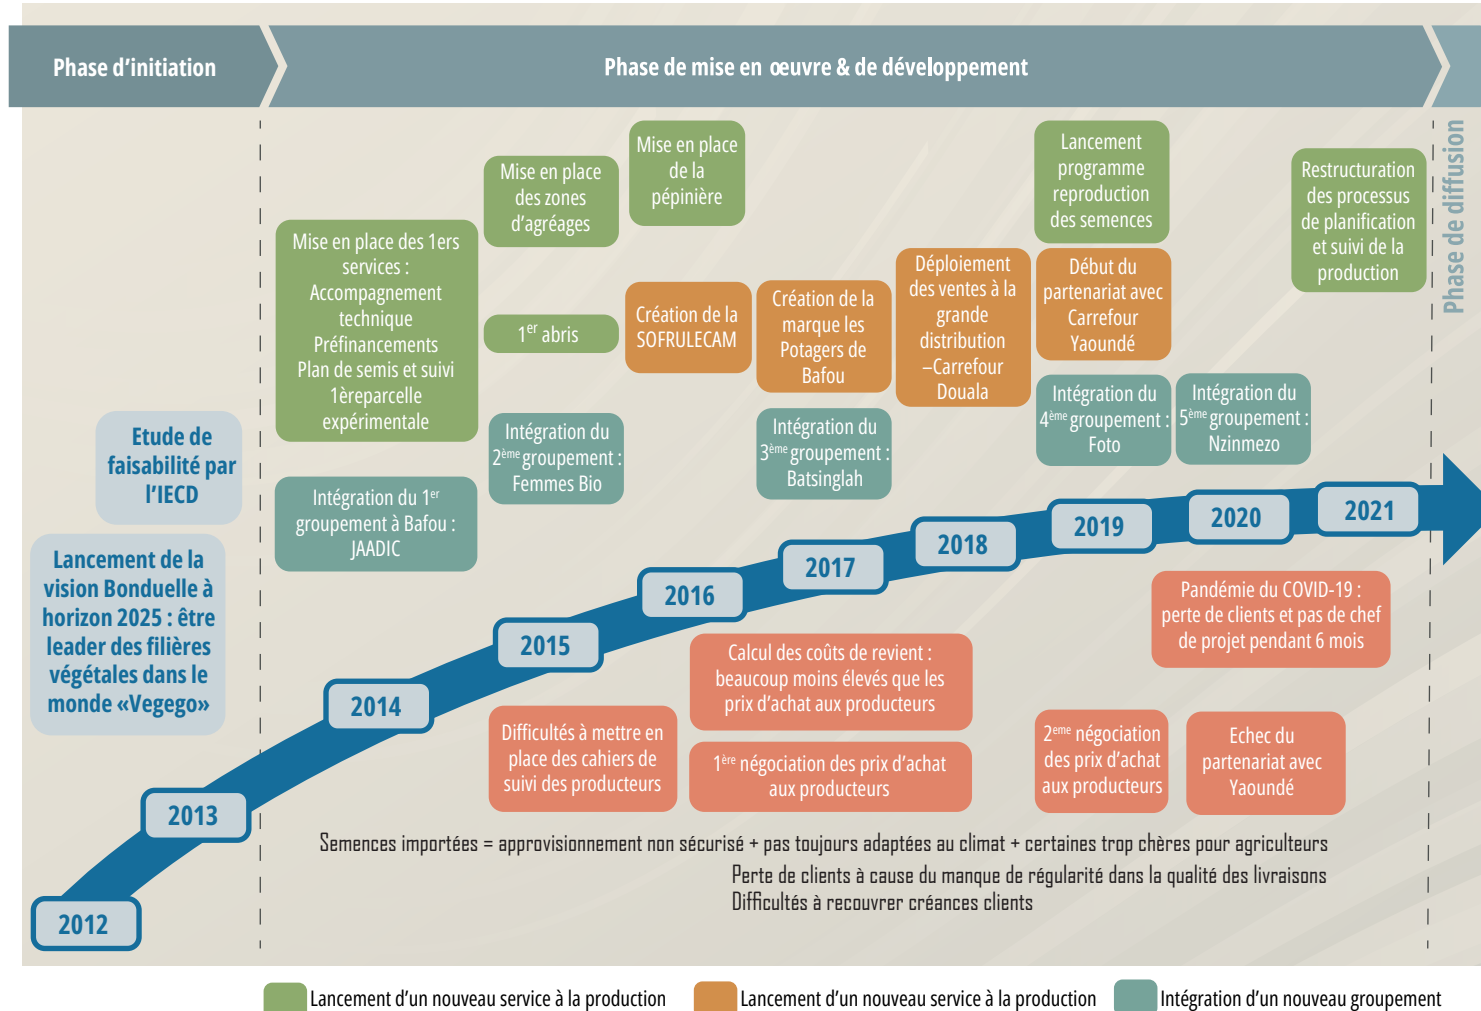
Phase d'initiation

Phase de mise en œuvre & de développement

Phase de diffusion

Etude de faisabilité par l'IECD

Lancement de la vision Bonduelle à horizon 2025 : être leader des filières végétales dans le monde «Vegego»

Mise en place des 1ers services : Accompagnement technique Préfinancements Plan de semis et suivi 1èreparcelle expérimentale

Intégration du 1$^{er}$ groupement à Bafou : JAADIC

Mise en place des zones d'agréages

$1^{er}$ abris

Intégration du 2$^{ème}$ groupement : Femmes Bio

Mise en place de la pépinière

Création de la SOFRULECAM

Création de la marque les Potagers de Bafou

Intégration du 3$^{ème}$ groupement : Batsinglah

Déploiement des ventes à la grande distribution –Carrefour Douala

Lancement programme reproduction des semences

Début du partenariat avec Carrefour Yaoundé

Intégration du 4$^{ème}$ groupement : Foto

Intégration du 5$^{ème}$ groupement : Nzinmezo

Restructuration des processus de planification et suivi de la production

2012

2013

2014

2015

2016

2017

2018

2019

2020

2021

Pandémie du COVID-19 : perte de clients et pas de chef de projet pendant 6 mois

Calcul des coûts de revient : beaucoup moins élevés que les prix d'achat aux producteurs

Difficultés à mettre en place des cahiers de suivi des producteurs

1$^{ère}$ négociation des prix d'achat aux producteurs

2$^{eme}$ négociation des prix d'achat aux producteurs

Echec du partenariat avec Yaoundé

Semences importées = approvisionnement non sécurisé + pas toujours adaptées au climat + certaines trop chères pour agriculteurs

Perte de clients à cause du manque de régularité dans la qualité des livraisons

Difficultés à recouvrer créances clients

Lancement d'un nouveau service à la production

Lancement d'un nouveau service à la production

Intégration d'un nouveau groupement